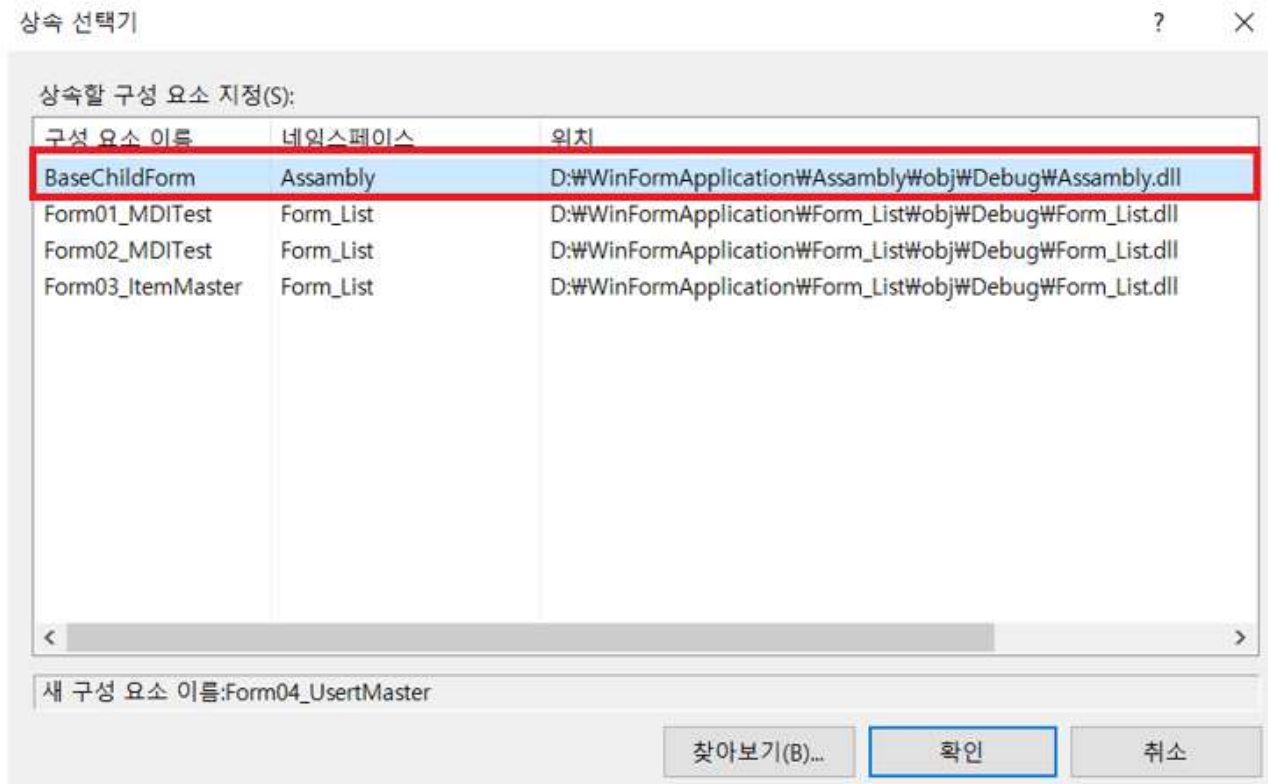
상속 선택기

?

×

상속할 구성 요소 지정(S):

| 구성 요소 이름 | 네임스페이스 | 위치 |
|---|---|---|
| BaseChildForm | Assambly | D:₩WinFormApplication₩Assambly₩obj₩Debug₩Assambly.dll |
| Form01_MDITest | Form_List | D:₩WinFormApplication₩Form_List₩obj₩Debug₩Form_List.dll |
| Form02_MDITest | Form_List | D:₩WinFormApplication₩Form_List₩obj₩Debug₩Form_List.dll |
| Form03_ItemMaster | Form_List | D:₩WinFormApplication₩Form_List₩obj₩Debug₩Form_List.dll |

<

>

새 구성 요소 이름:Form04_UsertMaster

찾아보기(B)...

확인

취소